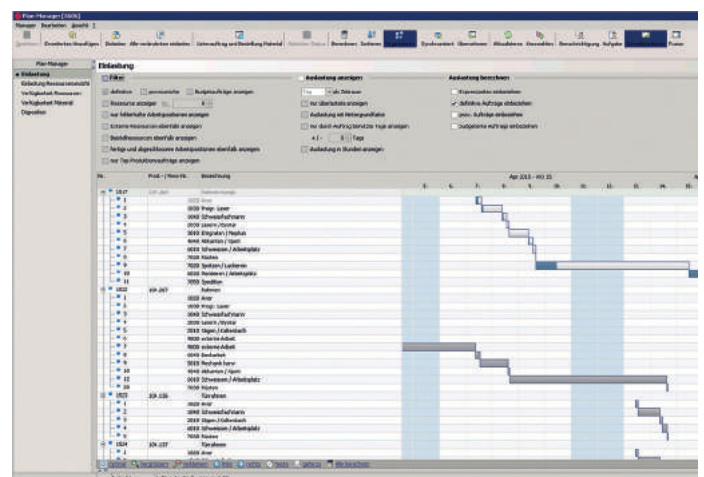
Plan-Manager [100%]

Verwalten Bearbeiten Ansicht ?

Einzelteiles hinzufügen Entwürfe Alle verbundenen einladen Untersuchung und Bestellung Material Bearbeiten Sortieren Synchronisieren Übernehmen Aktualisieren Übermitteln Benachrichtigung Aufgabe Planer

Plan-Manager

Einplanung

Einplanung/Ressourcenansicht
Verfügbarkeit Ressourcen
Verfügbarkeit Material
Disposition

Einplanung

Filter

definitive provisorische Budgetaufträge anzeigen
Ressource anzeigen
nur bildernahe Arbeitspositionen anzeigen
Externe Ressourcen ebenfalls anzeigen
Bearbeitungen ebenfalls anzeigen
Fertige und abgeschlossene Arbeitspositionen ebenfalls anzeigen
nur Top-Produktionsaufträge anzeigen

Auslastung anzeigen

Tag als Intervall
nur überlastete anzeigen
Auslastung mit Meilensteinfarbe
nur durch Auftrag bereitete Tage anzeigen
Tage
Auslastung in Stunden anzeigen

Auslastung berechnen

Reservationen miteinbeziehen
definitive Aufträge einbeziehen
prov. Aufträge einbeziehen
Budgetierte Aufträge einbeziehen

Nr. Prod- / Proz-Nr. Bezeichnung

Apr 2013 - KW 15

1517
1
2
3
4
5
6
7
8
9
10
11
1022 104-267 Rahmen
1
2
3
4
5
6
7
8
9
10
11
12
13
1523 104-336 Türrahmen
1
2
3
4
5
1524 104-337 Türrahmen
1

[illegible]